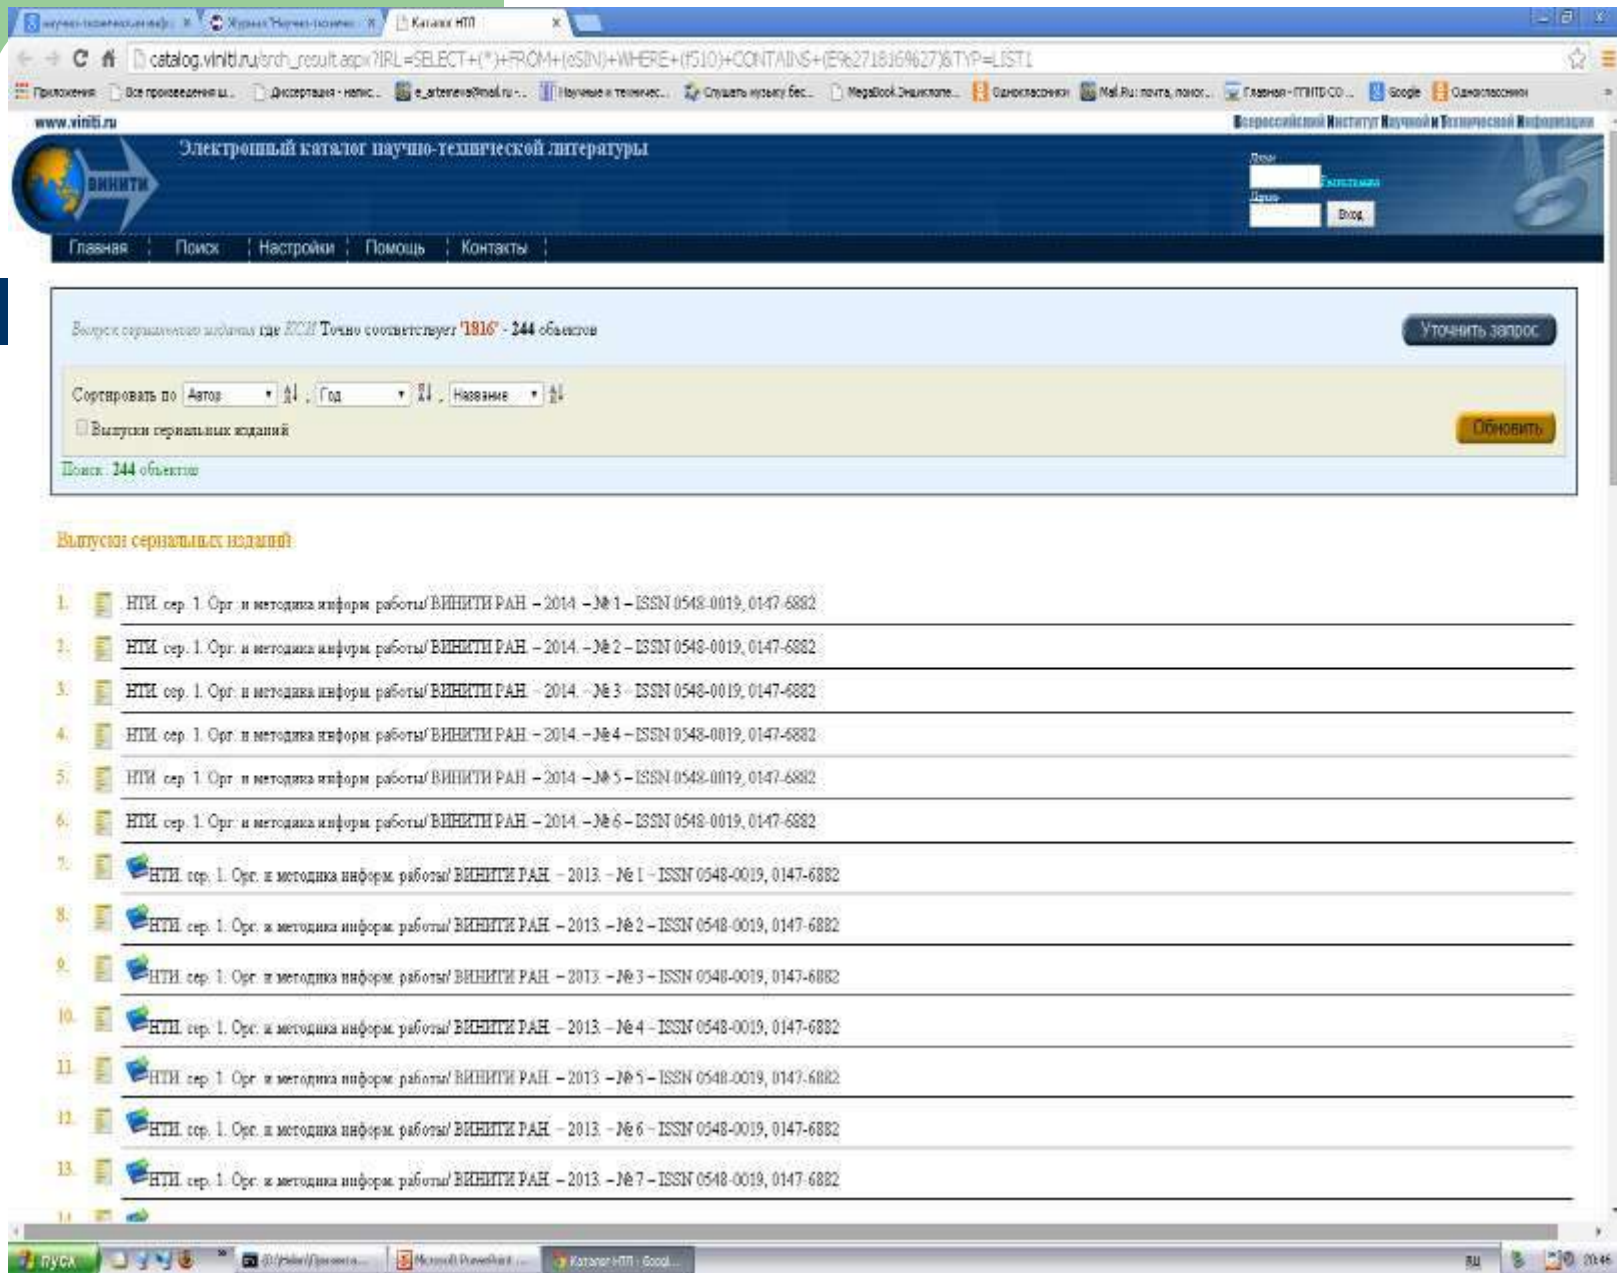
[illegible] × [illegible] × Каталог НТЛ ×

catalog.viniti.ru/srch_result.aspx?IRL=SELECT+(*)+FROM+(eSIN)+WHERE+(f510)+CONTAINS+(E%27181б%27)&TYP=LIST1

Приложения Все произведения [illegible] Диссертации - напис... e_artemeva@mail.ru - ... Научные и техничес... Слушать музыку бес... MegaBook Энциклопе... Одноклассники Mail.Ru: почта, поиск... Главная - ГПНТБ СО ... Google Одноклассники

www.viniti.ru

Всероссийский Институт Научной и Технической Информации

ВИНИТИ

Электронный каталог научно-технической литературы

Логин

Регистрация

Пароль

Вход

Главная | Поиск | Настройки | Помощь | Контакты

Выпуск сериального издания где ISSN Точно соответствует '1816' - 244 объектов

Уточнить запрос

Сортировать по Автор Год Название

Выпуски сериальных изданий

Обновить

Поиск: 244 объектов

Выпуски сериальных изданий

1. НТИ. сер. 1. Орг. и методика информ. работы/ ВИНИТИ РАН. – 2014. – № 1 – ISSN 0548-0019, 0147-6882

2. НТИ. сер. 1. Орг. и методика информ. работы/ ВИНИТИ РАН. – 2014. – № 2 – ISSN 0548-0019, 0147-6882

3. НТИ. сер. 1. Орг. и методика информ. работы/ ВИНИТИ РАН. – 2014. – № 3 – ISSN 0548-0019, 0147-6882

4. НТИ. сер. 1. Орг. и методика информ. работы/ ВИНИТИ РАН. – 2014. – № 4 – ISSN 0548-0019, 0147-6882

5. НТИ. сер. 1. Орг. и методика информ. работы/ ВИНИТИ РАН. – 2014. – № 5 – ISSN 0548-0019, 0147-6882

6. НТИ. сер. 1. Орг. и методика информ. работы/ ВИНИТИ РАН. – 2014. – № 6 – ISSN 0548-0019, 0147-6882

7. НТИ. сер. 1. Орг. и методика информ. работы/ ВИНИТИ РАН. – 2013. – № 1 – ISSN 0548-0019, 0147-6882

8. НТИ. сер. 1. Орг. и методика информ. работы/ ВИНИТИ РАН. – 2013. – № 2 – ISSN 0548-0019, 0147-6882

9. НТИ. сер. 1. Орг. и методика информ. работы/ ВИНИТИ РАН. – 2013. – № 3 – ISSN 0548-0019, 0147-6882

10. НТИ. сер. 1. Орг. и методика информ. работы/ ВИНИТИ РАН. – 2013. – № 4 – ISSN 0548-0019, 0147-6882

11. НТИ. сер. 1. Орг. и методика информ. работы/ ВИНИТИ РАН. – 2013. – № 5 – ISSN 0548-0019, 0147-6882

12. НТИ. сер. 1. Орг. и методика информ. работы/ ВИНИТИ РАН. – 2013. – № 6 – ISSN 0548-0019, 0147-6882

13. НТИ. сер. 1. Орг. и методика информ. работы/ ВИНИТИ РАН. – 2013. – № 7 – ISSN 0548-0019, 0147-6882

14.

пуск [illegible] Microsoft PowerPoint ... Каталог НТЛ - Googl... RU 20:46